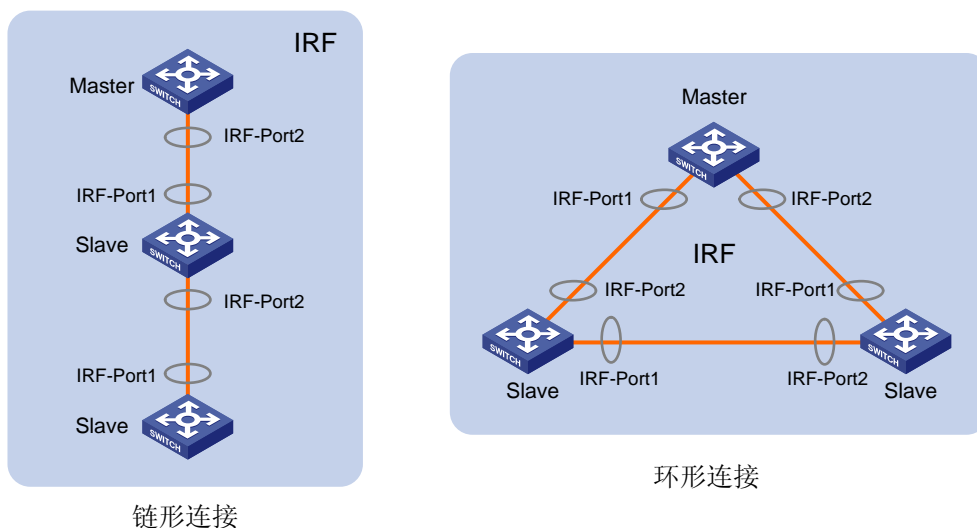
IRF

Master

SWITCH

IRF-Port2

IRF-Port1

Slave

SWITCH

IRF-Port2

IRF-Port1

Slave

SWITCH

链形连接

Master

SWITCH

IRF-Port1

IRF-Port2

IRF

IRF-Port2

IRF-Port1

SWITCH

SWITCH

Slave

IRF-Port1

IRF-Port2

Slave

环形连接